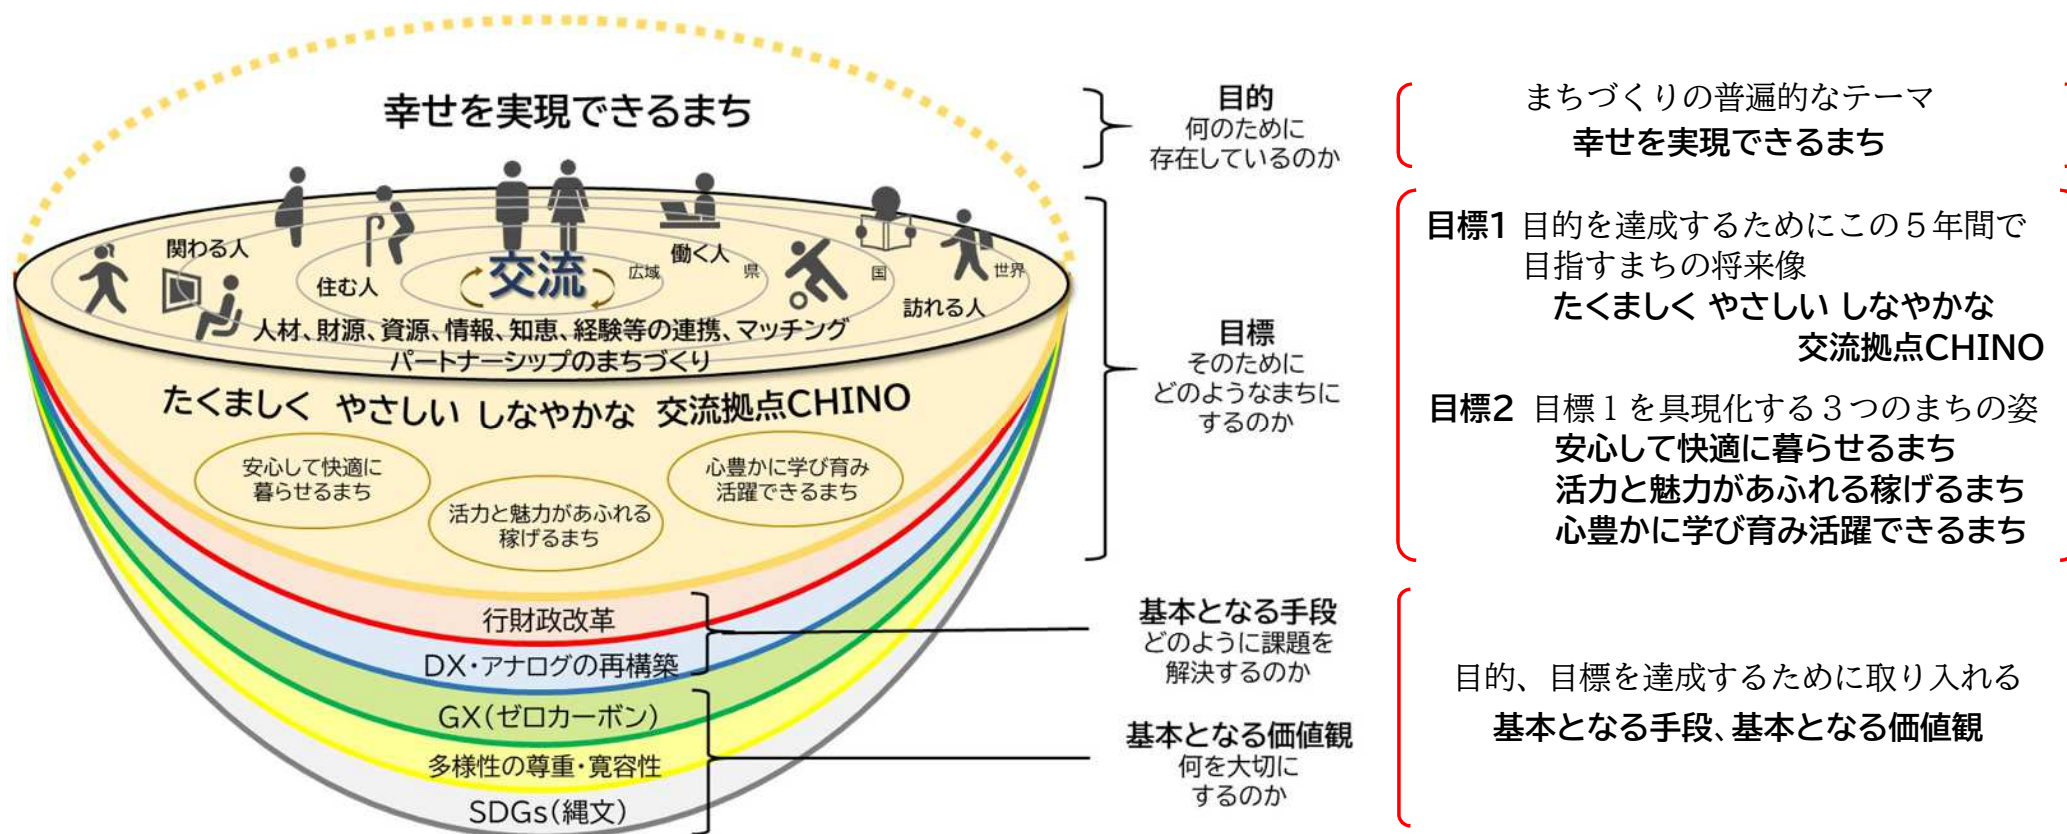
幸せを実現できるまち

関わる人
住む人
交流
広域
働く人
県
国
世界
訪れる人
人材、財源、資源、情報、知恵、経験等の連携、マッチング
パートナーシップのまちづくり

たくましく やさしい しなやかな 交流拠点CHINO

安心して快適に暮らせるまち
活力と魅力があふれる稼げるまち
心豊かに学び育み活躍できるまち

行財政改革
DX・アナログの再構築
GX(ゼロカーボン)
多様性の尊重・寛容性
SDGs(縄文)

目的
何のために存在しているのか

目標
そのためにどのようなまちにするのか

基本となる手段
どのように課題を解決するのか

基本となる価値観
何を大切にするのか

まちづくりの普遍的なテーマ
幸せを実現できるまち

目標1 目的を達成するためにこの5年間で目指すまちの将来像
たくましく やさしい しなやかな 交流拠点CHINO

目標2 目標1を具現化する3つのまちの姿
安心して快適に暮らせるまち
活力と魅力があふれる稼げるまち
心豊かに学び育み活躍できるまち

目的、目標を達成するために取り入れる
基本となる手段、基本となる価値観